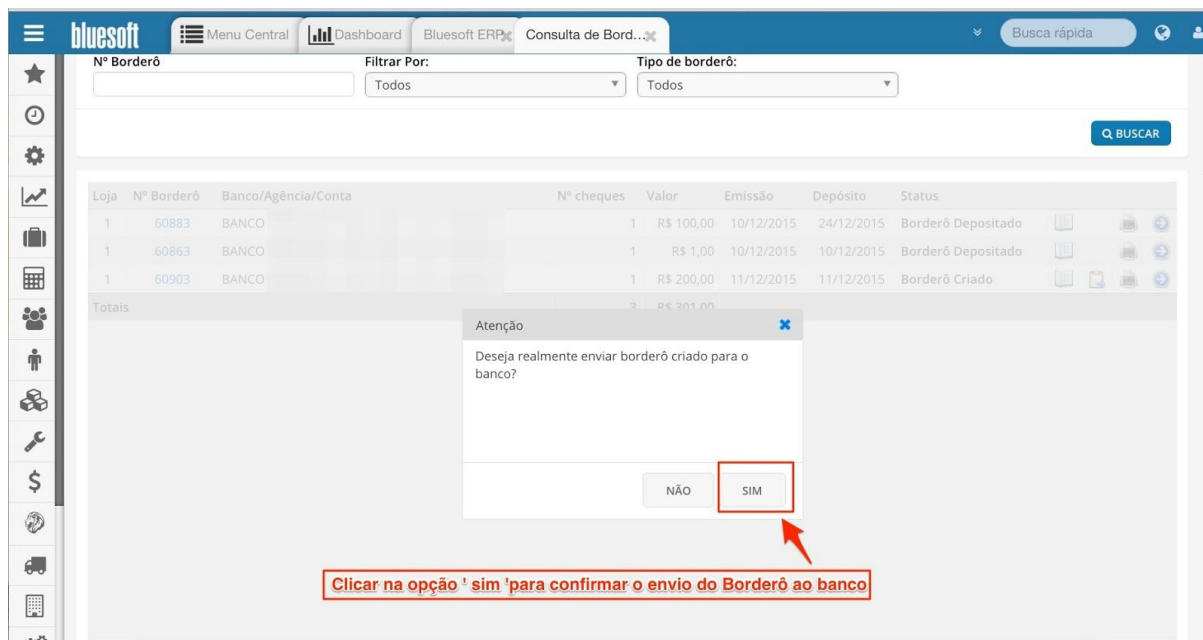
bluesoft | Menu Central | Dashboard | Bluesoft ERP | Consulta de Bord... | Busca rápida

Nº Borderô
Filtrar Por:
Todos
Tipo de borderô:
Todos

BUSCAR

| Loja | Nº Borderô | Banco/Agência/Conta | Nº cheques | Valor | Emissão | Depósito | Status |
|---|---|---|---|---|---|---|---|
| 1 | 60883 | BANCO | 1 | R$ 100,00 | 10/12/2015 | 24/12/2015 | Borderô Depositado |
| 1 | 60863 | BANCO | 1 | R$ 1,00 | 10/12/2015 | 10/12/2015 | Borderô Depositado |
| 1 | 60903 | BANCO | 1 | R$ 200,00 | 11/12/2015 | 11/12/2015 | Borderô Criado |
| Totais | | | 3 | R$ 301,00 | | | |

Atenção

Deseja realmente enviar borderô criado para o banco?

NÃO
SIM

Clicar na opção ' sim 'para confirmar o envio do Borderô ao banco